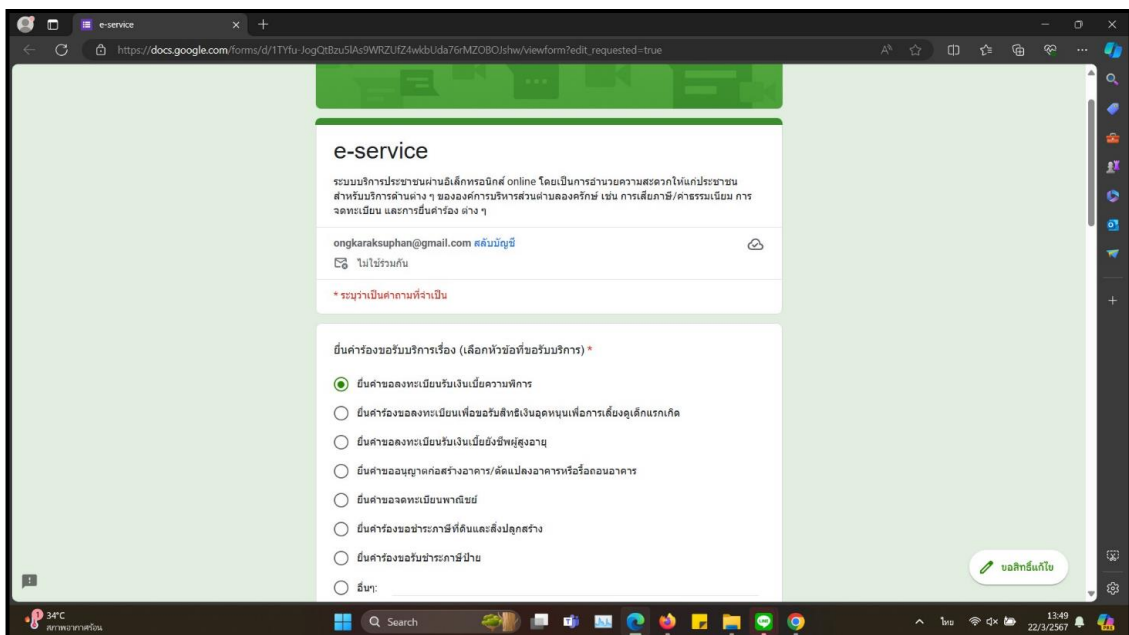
e-service

https://docs.google.com/forms/d/1TYfu-JogQtBzu5lAs9WRZUfZ4wkbUda76rMZOBOJshw/viewform?edit_requested=true

e-service

ระบบบริการประชาชนผ่านอิเล็กทรอนิกส์ online โดยเป็นการอำนวยความสะดวกให้แก่ประชาชน สำหรับบริการด้านต่าง ๆ ขององค์การบริหารส่วนตำบลองครักษ์ เช่น การเสียภาษี/ค่าธรรมเนียม การจดทะเบียน และการยื่นคำร้อง ต่าง ๆ

ongkaraksuphan@gmail.com สลับบัญชี

ไม่ใช่ร่วมกัน

* ระบุว่าเป็นคำถามที่จำเป็น

ยื่นคำร้องขอรับบริการเรื่อง (เลือกหัวข้อที่ขอรับบริการ) *

ยื่นคำขอลงทะเบียนรับเงินเบี้ยความพิการ

ยื่นคำร้องขอลงทะเบียนเพื่อขอรับสิทธิเงินอุดหนุนเพื่อการเลี้ยงดูเด็กแรกเกิด

ยื่นคำขอลงทะเบียนรับเงินเบี้ยยังชีพผู้สูงอายุ

ยื่นคำขออนุญาตก่อสร้างอาคาร/ดัดแปลงอาคารหรือรื้อถอนอาคาร

ยื่นคำขอจดทะเบียนพาณิชย์

ยื่นคำร้องขอชำระภาษีที่ดินและสิ่งปลูกสร้าง

ยื่นคำร้องขอรับชำระภาษีป้าย

อื่นๆ:

ขอสิทธิ์แก้ไข

34°C
สภาพอากาศร้อน

Search

ไทย
13:49
22/3/2567